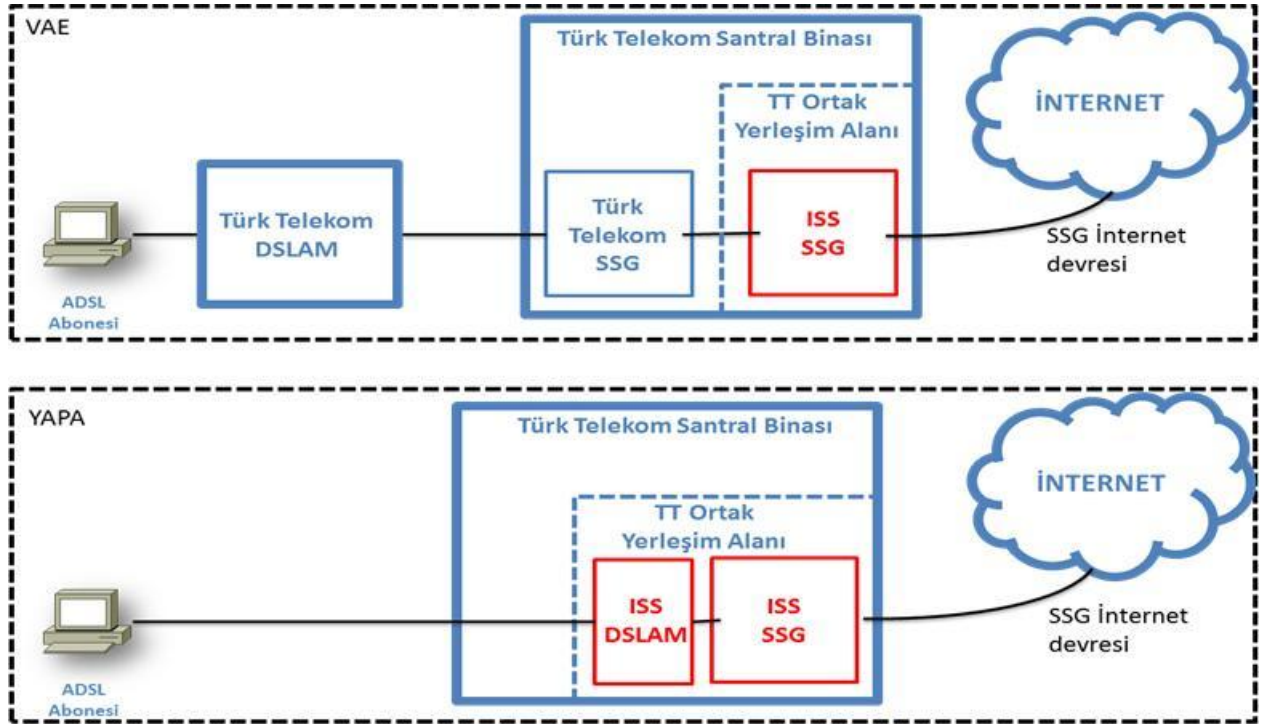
VAE

Türk Telekom Santral Binası

TT Ortak Yerleşim Alanı

İNTERNET

Türk Telekom DSLAM

Türk Telekom SSG

ISS SSG

SSG İnternet devresi

ADSL Abonesi

YAPA

Türk Telekom Santral Binası

TT Ortak Yerleşim Alanı

İNTERNET

ISS DSLAM

ISS SSG

SSG İnternet devresi

ADSL Abonesi